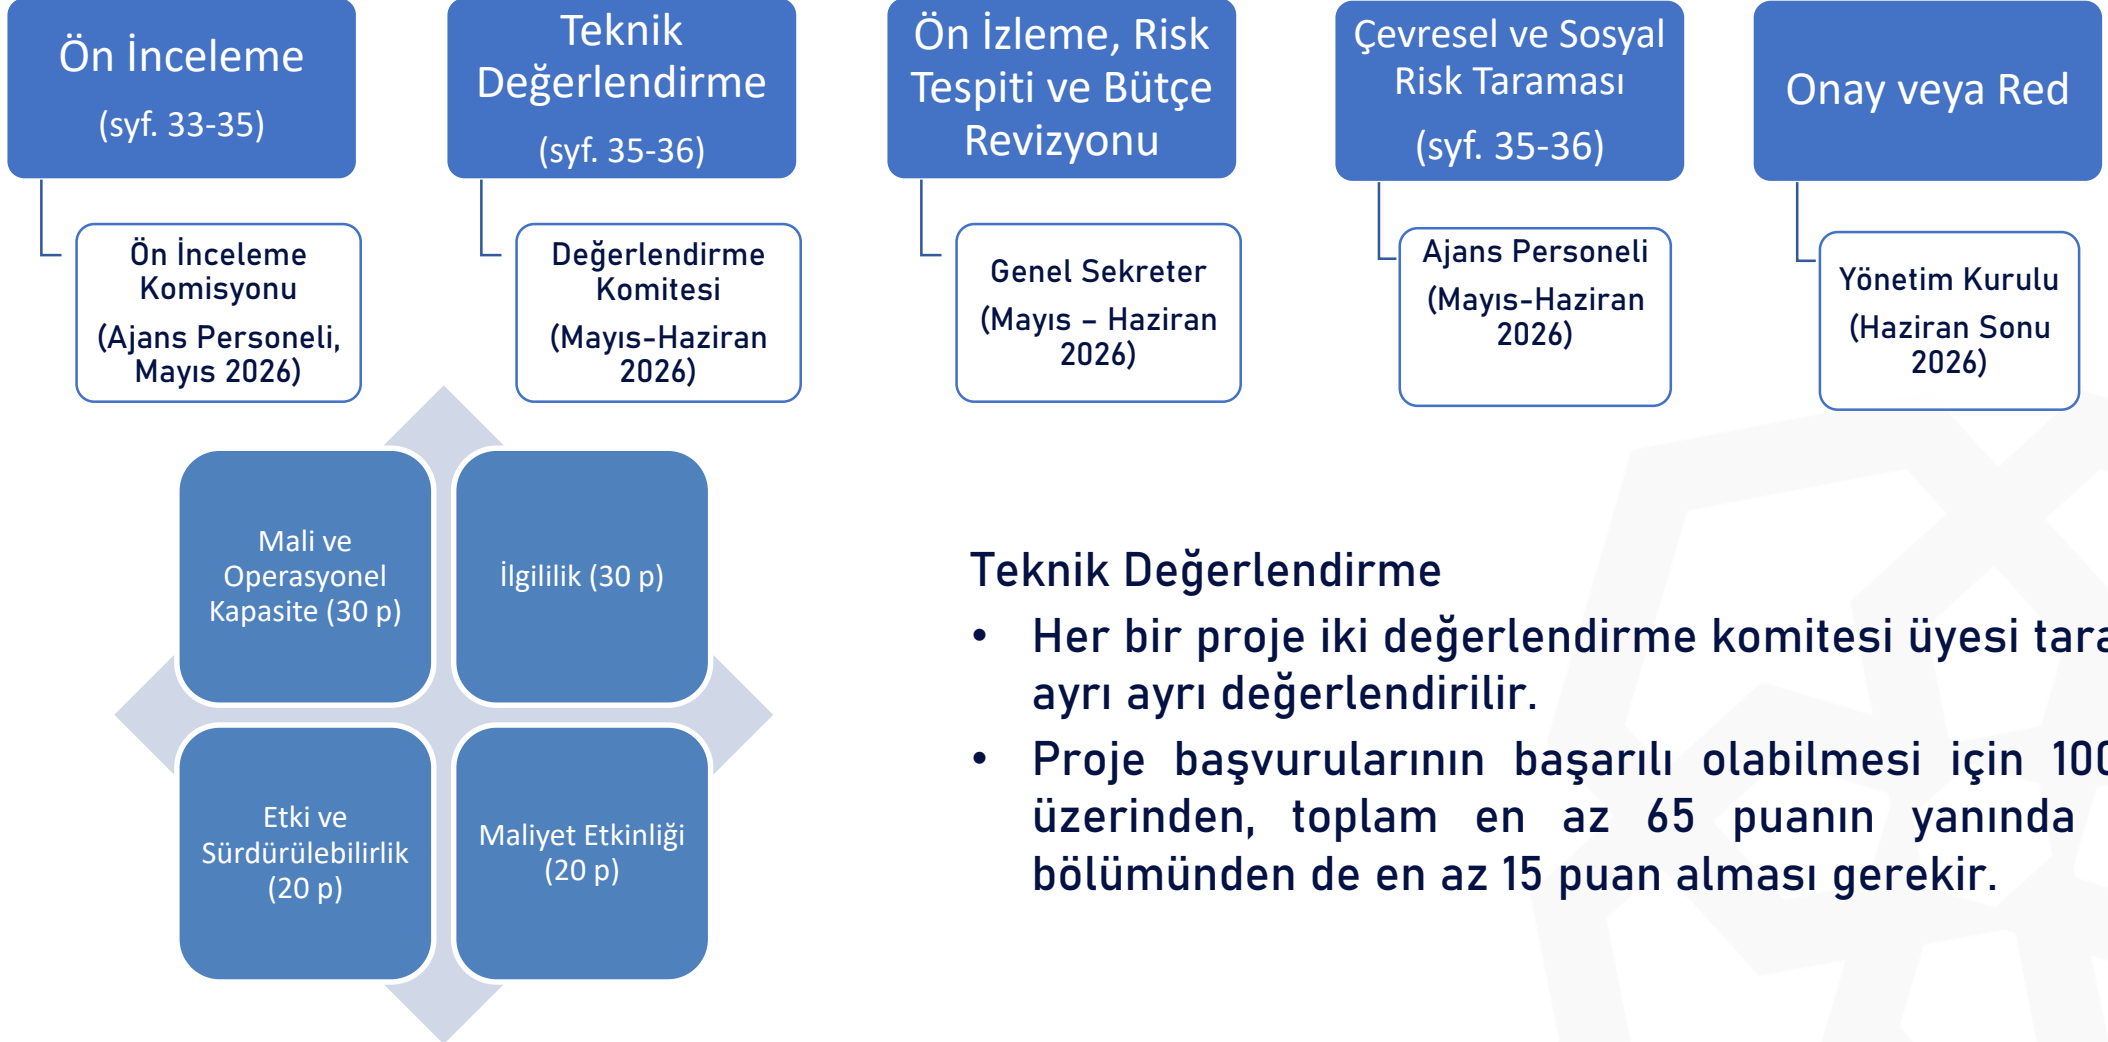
Ön İnceleme

(syf. 33-35)

Ön İnceleme Komisyonu

(Ajans Personeli, Mayıs 2026)

Teknik Değerlendirme

(syf. 35-36)

Değerlendirme Komitesi

(Mayıs-Haziran 2026)

Ön İzleme, Risk Tespiti ve Bütçe Revizyonu

Genel Sekreter

(Mayıs – Haziran 2026)

Çevresel ve Sosyal Risk Taraması

(syf. 35-36)

Ajans Personeli

(Mayıs-Haziran 2026)

Onay veya Red

Yönetim Kurulu

(Haziran Sonu 2026)

Mali ve Operasyonel Kapasite (30 p)

İlgililik (30 p)

Etki ve Sürdürülebilirlik (20 p)

Maliyet Etkinliği (20 p)

Teknik Değerlendirme

• Her bir proje iki değerlendirme komitesi üyesi tara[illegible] ayrı ayrı değerlendirilir.

• Proje başvurularının başarılı olabilmesi için 10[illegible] üzerinden, toplam en az 65 puanın yanında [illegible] bölümünden de en az 15 puan alması gerekir.